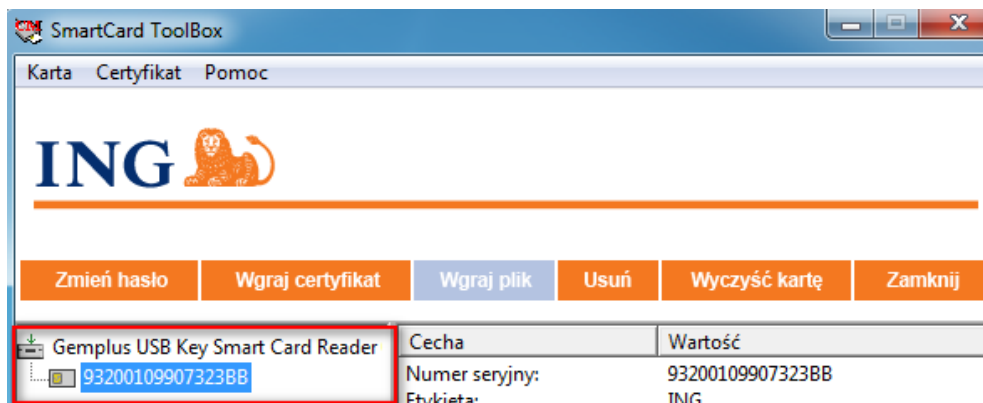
SmartCard ToolBox

Karta Certyfikat Pomoc

ING

Zmień hasło | Wgraj certyfikat | Wgraj plik | Usuń | Wyczyść kartę | Zamknij

Gemplus USB Key Smart Card Reader
93200109907323BB

| Cecha | Wartość |
|---|---|
| Numer seryjny: | 93200109907323BB |
| Etykieta: | ING |